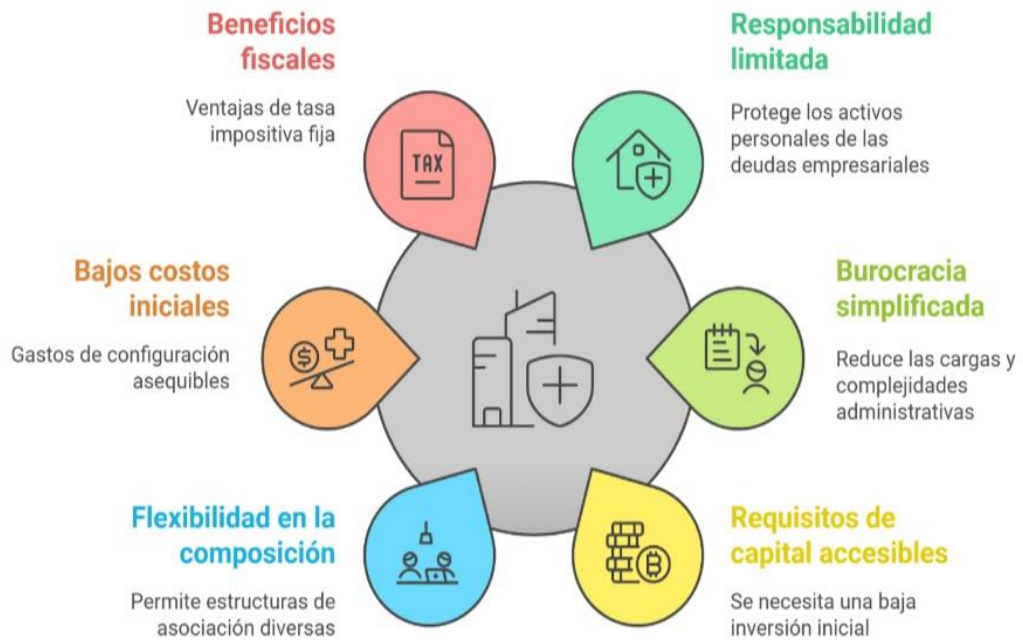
Beneficios fiscales

Ventajas de tasa impositiva fija

TAX

Responsabilidad limitada

Protege los activos personales de las deudas empresariales

Bajos costos iniciales

Gastos de configuración asequibles

Burocracia simplificada

Reduce las cargas y complejidades administrativas

Flexibilidad en la composición

Permite estructuras de asociación diversas

Requisitos de capital accesibles

Se necesita una baja inversión inicial